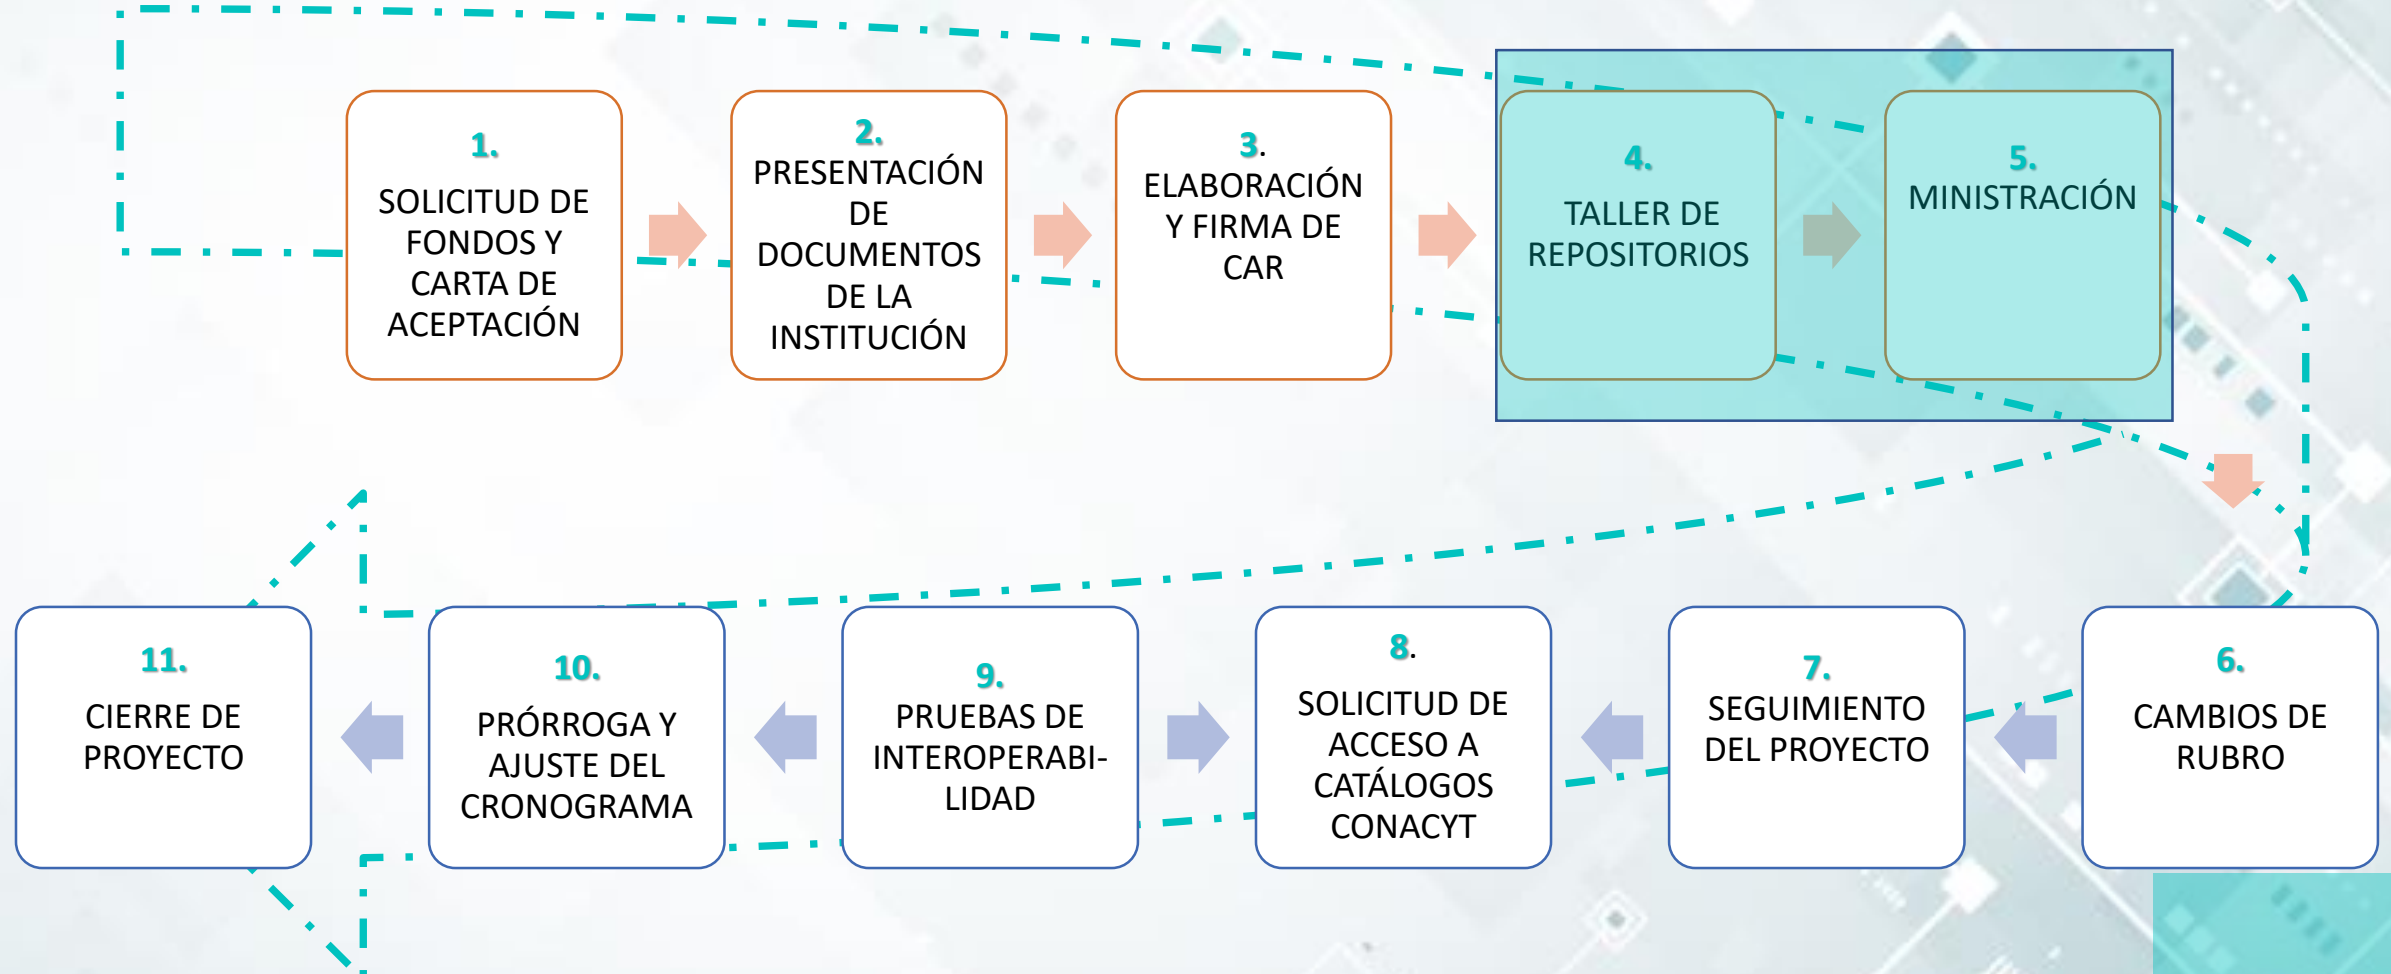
1.
SOLICITUD DE FONDOS Y CARTA DE ACEPTACIÓN

2.
PRESENTACIÓN DE DOCUMENTOS DE LA INSTITUCIÓN

3.
ELABORACIÓN Y FIRMA DE CAR

4.
TALLER DE REPOSITORIOS

5.
MINISTRACIÓN

6.
CAMBIOS DE RUBRO

7.
SEGUIMIENTO DEL PROYECTO

8.
SOLICITUD DE ACCESO A CATÁLOGOS CONACYT

9.
PRUEBAS DE INTEROPERABILIDAD

10.
PRÓRROGA Y AJUSTE DEL CRONOGRAMA

11.
CIERRE DE PROYECTO